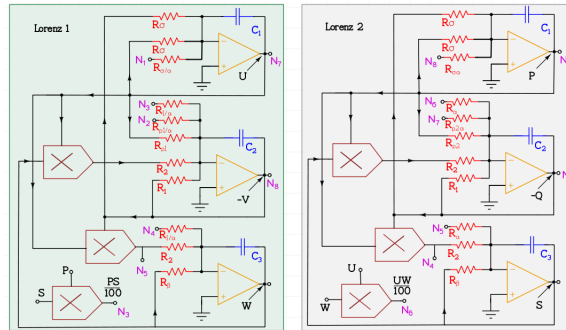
Lorenz 1

$R_\sigma$
$C_1$
$R_\sigma$
$N_1$
$R_{\sigma/\alpha}$
U
$N_7$
$N_3$
$R_1$
$N_2$
$R_{\rho/\alpha}$
$R_1$
$C_2$
$R_2$
$R_1$
$N_8$
-V
$N_4$
$R_{1/\alpha}$
$R_2$
$N_5$
$R_\beta$
$C_3$
P
PS
$\overline{100}$
S
$N_3$
W

Lorenz 2

$R_\sigma$
$C_1$
$R_\sigma$
$N_6$
$R_{\sigma\alpha}$
P
$N_5$
$R_1$
$N_7$
$R_{\rho\alpha}$
$R_1$
$C_2$
$R_2$
$R_1$
N
-Q
$N_9$
$R_\alpha$
$R_2$
$N_4$
$R_\beta$
$C_3$
U
UW
$\overline{100}$
W
$N_8$
S